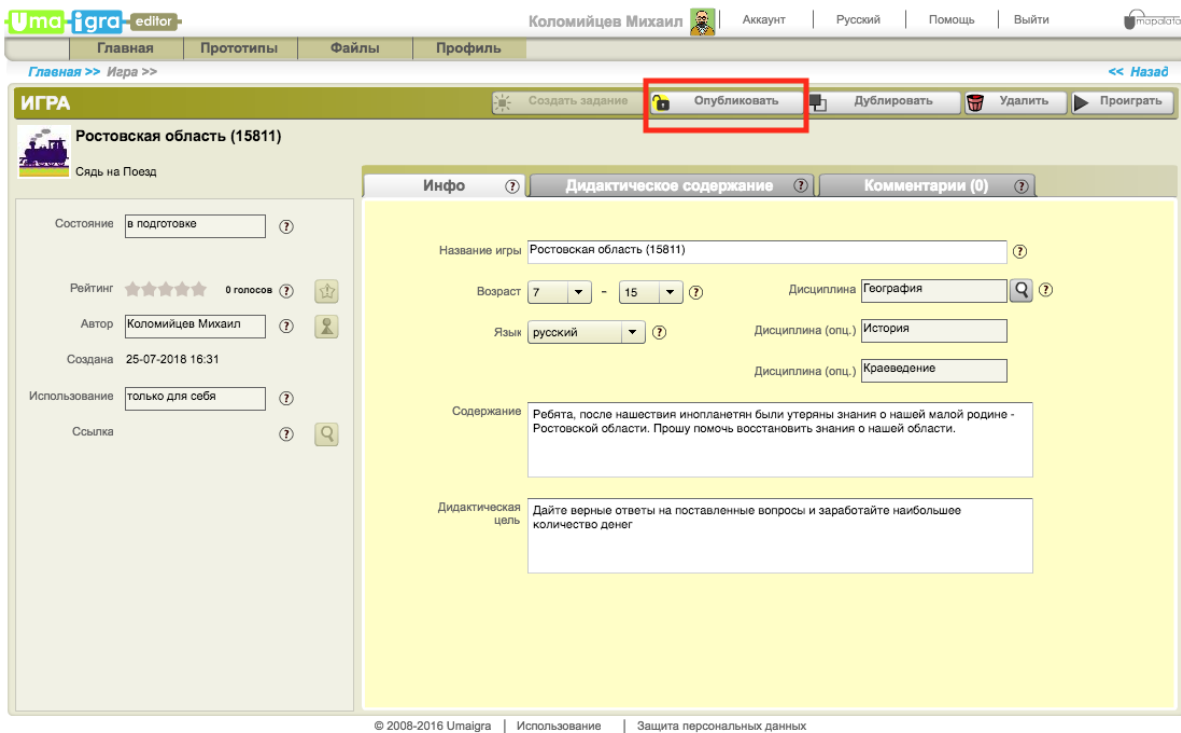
Uma-igra-editor

Коломийцев Михаил | Аккаунт | Русский | Помощь | Выйти

mapalata

Главная | Прототипы | Файлы | Профиль

Главная >> Игра >>

<< Назад

ИГРА

Создать задание | Опубликовать | Дублировать | Удалить | Проиграть

Ростовская область (15811)

Сядь на Поезд

Состояние: в подготовке ?

Рейтинг: 0 голосов ?

Автор: Коломийцев Михаил ?

Создана: 25-07-2018 16:31

Использование: только для себя ?

Ссылка ?

Инфо ? | Дидактическое содержание ? | Комментарии (0) ?

Название игры: Ростовская область (15811) ?

Возраст: 7 - 15 ?

Дисциплина: География ?

Язык: русский ?

Дисциплина (опц.): История

Дисциплина (опц.): Краеведение

Содержание: Ребята, после нашествия инопланетян были утеряны знания о нашей малой родине - Ростовской области. Прошу помочь восстановить знания о нашей области.

Дидактическая цель: Дайте верные ответы на поставленные вопросы и заработайте наибольшее количество денег

© 2008-2016 Umaigra | Использование | Защита персональных данных